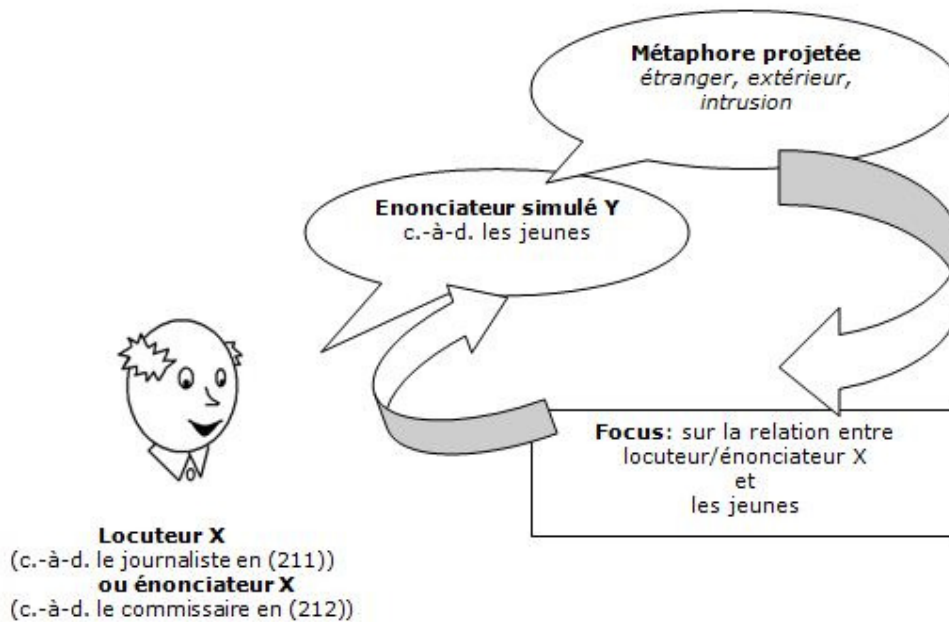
**Métaphore projetée**
*étranger, extérieur, intrusion*

**Enonciateur simulé Y**
c.-à-d. les jeunes

**Focus**: sur la relation entre locuteur/énonciateur X et les jeunes

**Locuteur X**
(c.-à-d. le journaliste en (211))
**ou énonciateur X**
(c.-à-d. le commissaire en (212))